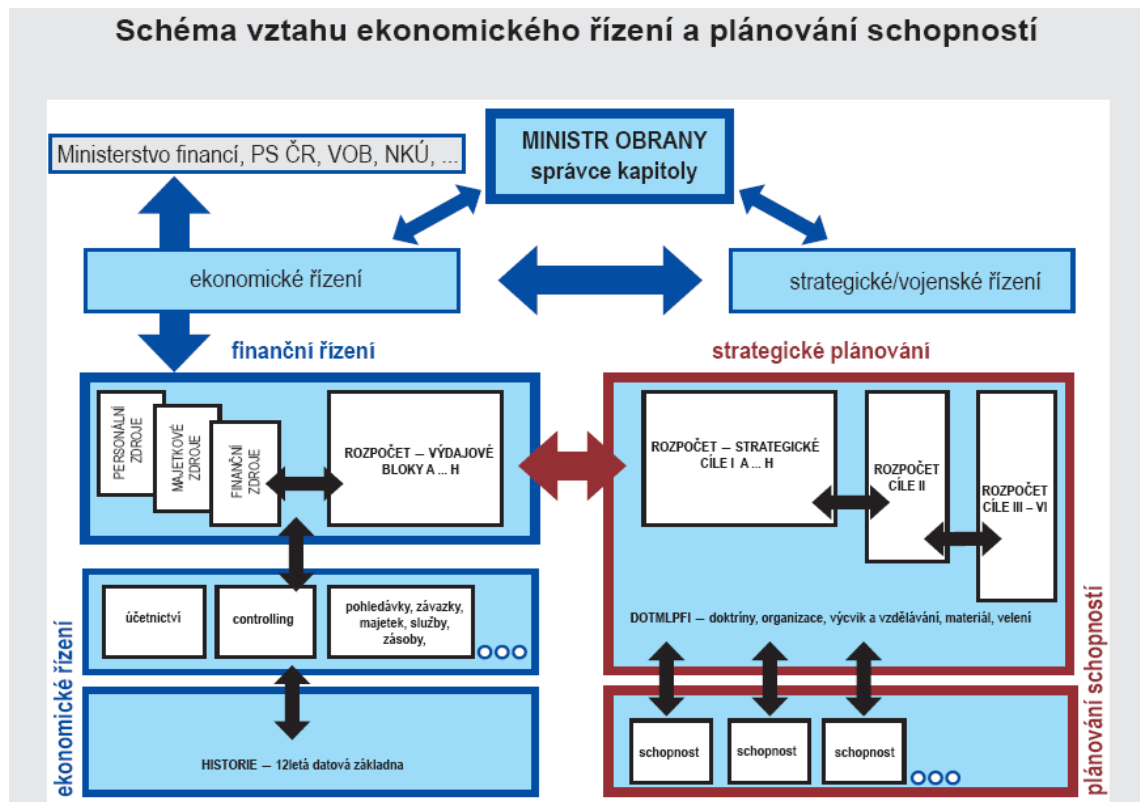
Schéma vztahu ekonomického řízení a plánování schopností

Ministerstvo financí, PS ČR, VOB, NKÚ, ...

MINISTR OBRANY
správce kapitoly

ekonomické řízení

strategické/vojenské řízení

finanční řízení

strategické plánování

PERSONÁLNÍ ZDROJE

MAJETKOVÉ ZDROJE

FINANČNÍ ZDROJE

ROZPOČET – VÝDAJOVÉ BLOKY A ... H

ROZPOČET – STRATEGICKÉ CÍLE I A ... H

ROZPOČET CÍLE II

ROZPOČET CÍLE III – VI

účetnictví

controlling

pohledávky, závazky, majetek, služby, zásoby,

DOTMLPFI – doktríny, organizace, výcvik a vzdělávání, materiál, velení

HISTORIE – 12letá datová základna

schopnost

schopnost

schopnost

ekonomické řízení

plánování schopností